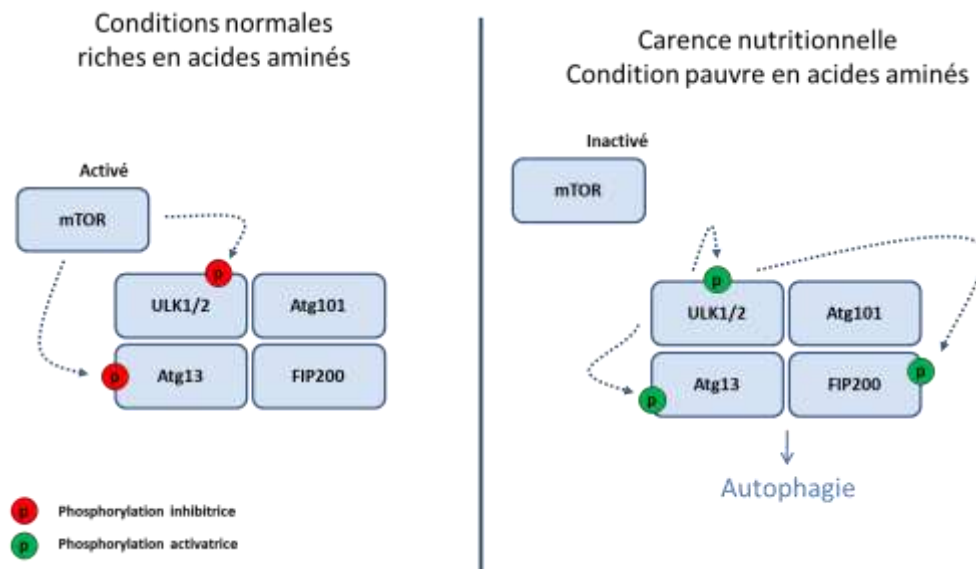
Conditions normales riches en acides aminés

Activé

mTOR

p

ULK1/2

Atg101

p

Atg13

FIP200

p Phosphorylation inhibitrice

p Phosphorylation activatrice

Carence nutritionnelle Condition pauvre en acides aminés

Inactivé

mTOR

p

ULK1/2

Atg101

p

Atg13

FIP200

p

Autophagie